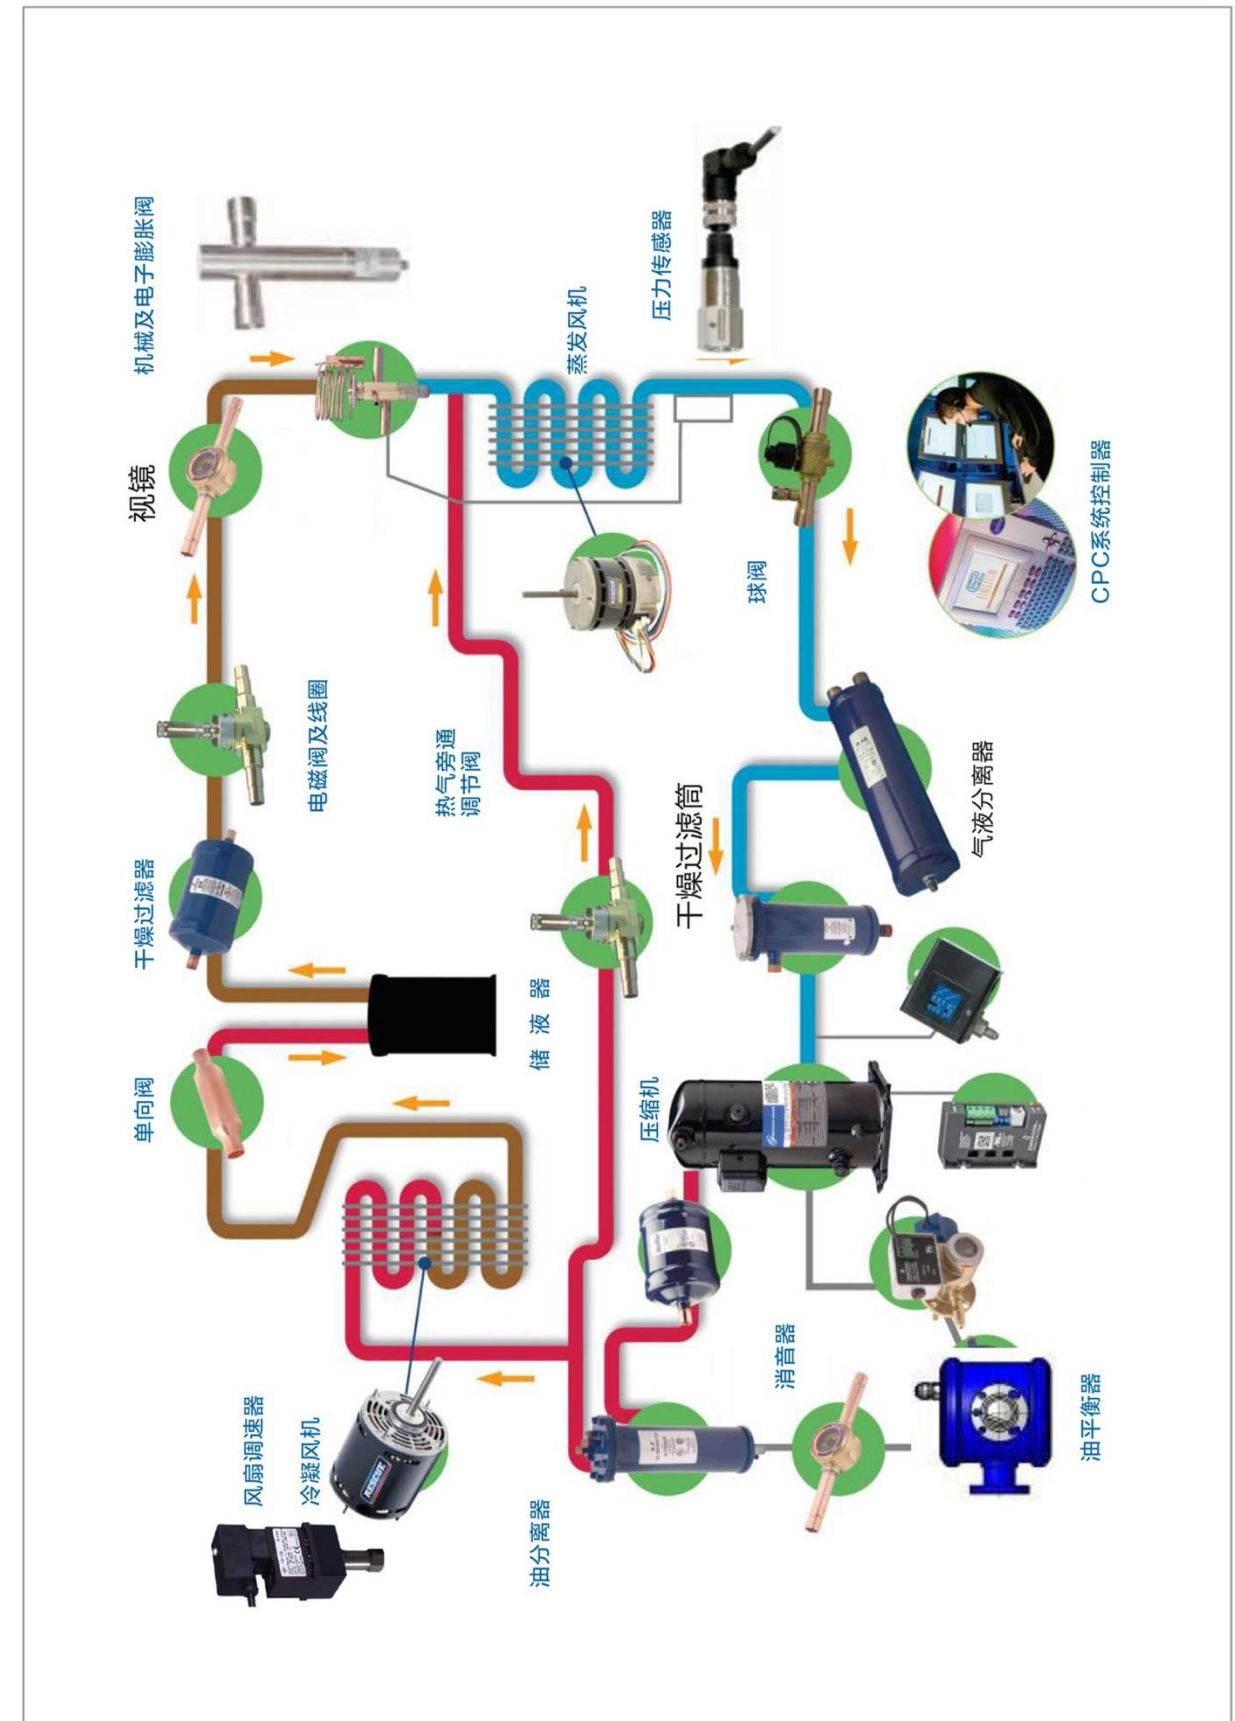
机械及电子膨胀阀

压力传感器

蒸发风机

视镜

球阀

CPC系统控制器

电磁阀及线圈

热气旁通调节阀

气液分离器

干燥过滤筒

干燥过滤器

储液器

单向阀

压缩机

消音器

风扇调速器

冷凝风机

油分离器

油平衡器